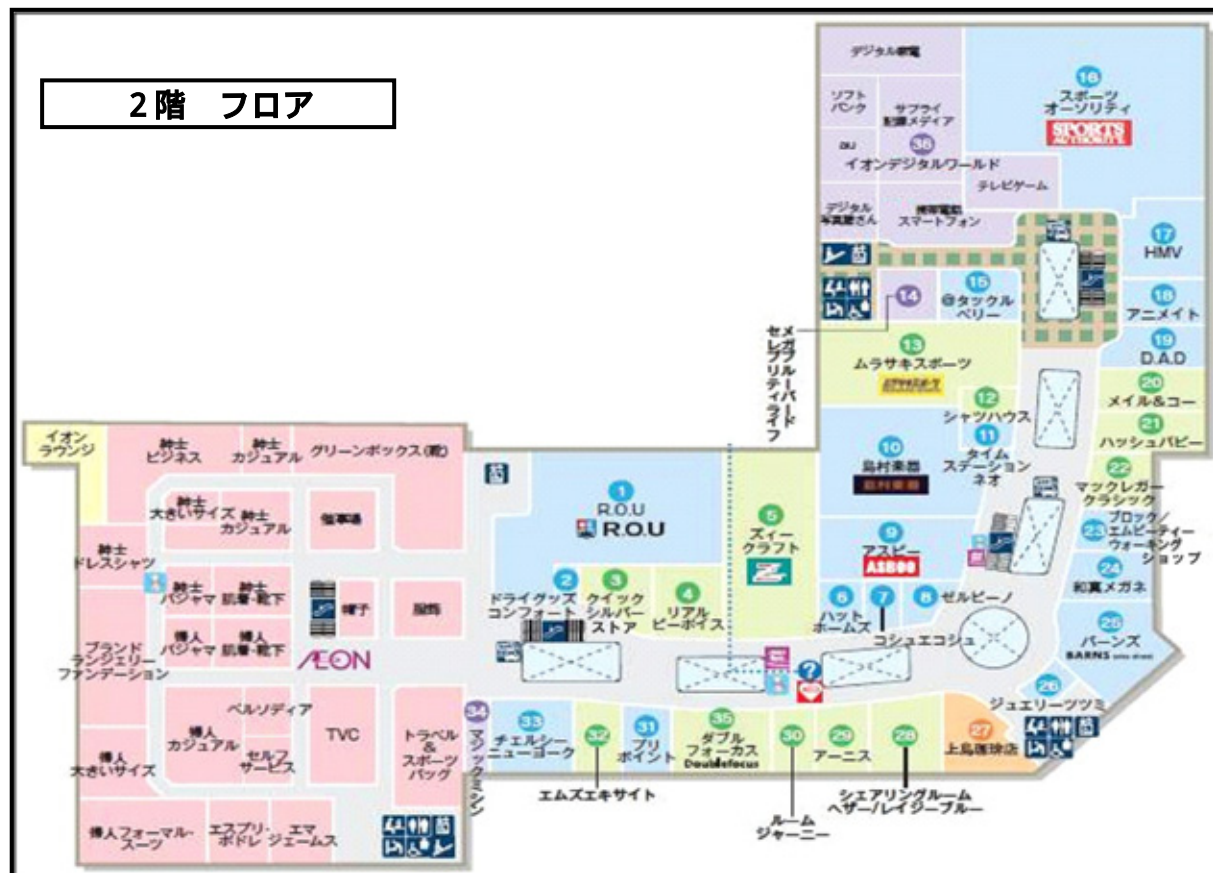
2階　フロア

デジタル家電
ソフトバンク
サプライ記録メディア
au
36
イオンデジタルワールド
テレビゲーム
デジタル写真屋さん
携帯電話スマートフォン
16
スポーツオーソリティ
SPORTS AUTHORITY
17
HMV
14
15
@タックルベリー
18
アニメイト
19
D.A.D
セメレガブルリティーバードフ
13
ムラサキスポーツ
20
メイル&コー
21
ハッシュパピー
12
シャツハウス
11
タイムステーションネオ
10
島村楽器
22
マックレガークラシック
23
ブロック／エムビーティーウォーキングショップ
24
和真メガネ
25
バーンズ
BARNS
9
アスビー
ASBEE
8
ゼルビーノ
7
コシュエコシュ
6
ハットホームズ
5
ズィークラフト
1
R.O.U
R.O.U
2
ドライグッズコンフォート
3
クイックシルバーストア
4
リアルビーボイス
イオンラウンジ
紳士ビジネス
紳士カジュアル
グリーンボックス(靴)
紳士大きいサイズ
紳士カジュアル
催事場
紳士ドレスシャツ
紳士パジャマ
紳士肌着・靴下
帽子
服飾
婦人パジャマ
婦人肌着・靴下
ブランドランジェリーファンデーション
AEON
ベルソディア
婦人カジュアル
セルフサービス
TVC
トラベル&スポーツバッグ
婦人大きいサイズ
婦人フォーマル・スーツ
エスプリ・ボドレ
エマジェームス
34
マジックミシン
33
チェルシーニューヨーク
32
エムズエキサイト
31
プリポイント
35
ダブルフォーカス
Doublefocus
30
ルームジャーニー
29
アーニス
28
シェアリングルームヘザー／レイジーブルー
26
ジュエリーツツミ
27
上島珈琲店